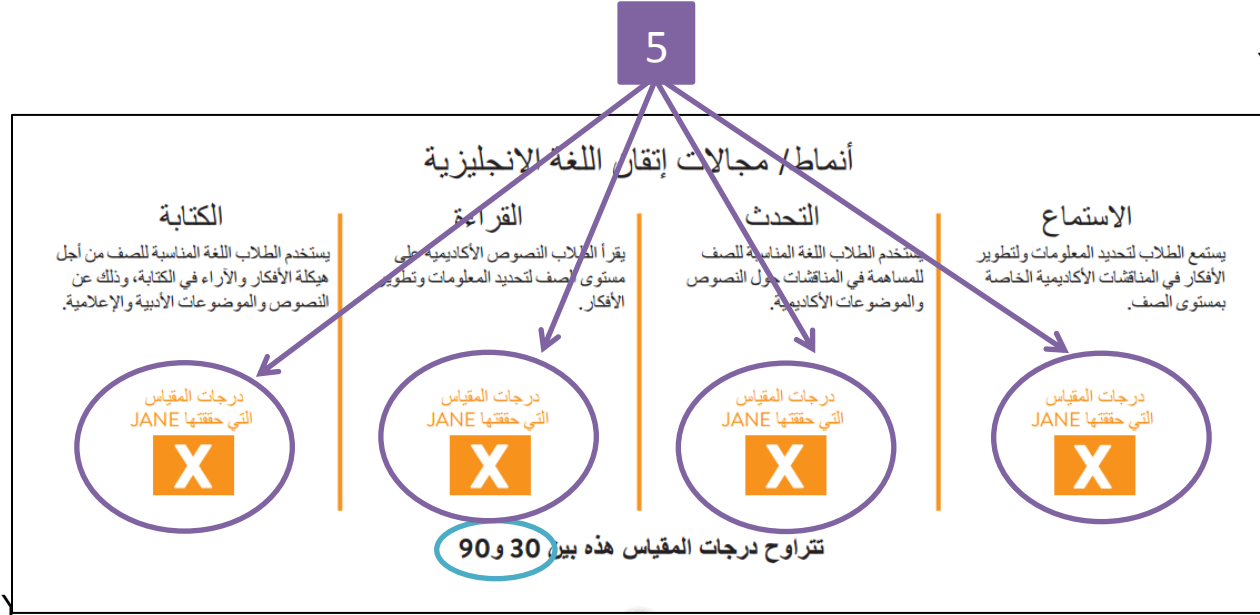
5

أنماط/ مجالات إتقان اللغة الإنجليزية

الاستماع
يستمع الطلاب لتحديد المعلومات ولتطوير الأفكار في المناقشات الأكاديمية الخاصة بمستوى الصف.

درجات المقياس التي حققتها JANE
X

التحدث
يستخدم الطلاب اللغة المناسبة للصف للمساهمة في المناقشات حول النصوص والموضوعات الأكاديمية.

درجات المقياس التي حققتها JANE
X

القراءة
يقرأ الطلاب النصوص الأكاديمية على مستوى الصف لتحديد المعلومات وتطوير الأفكار.

درجات المقياس التي حققتها JANE
X

الكتابة
يستخدم الطلاب اللغة المناسبة للصف من أجل هيكلة الأفكار والآراء في الكتابة، وذلك عن النصوص والموضوعات الأدبية والإعلامية.

درجات المقياس التي حققتها JANE
X

تتراوح درجات المقياس هذه بين 30 و90